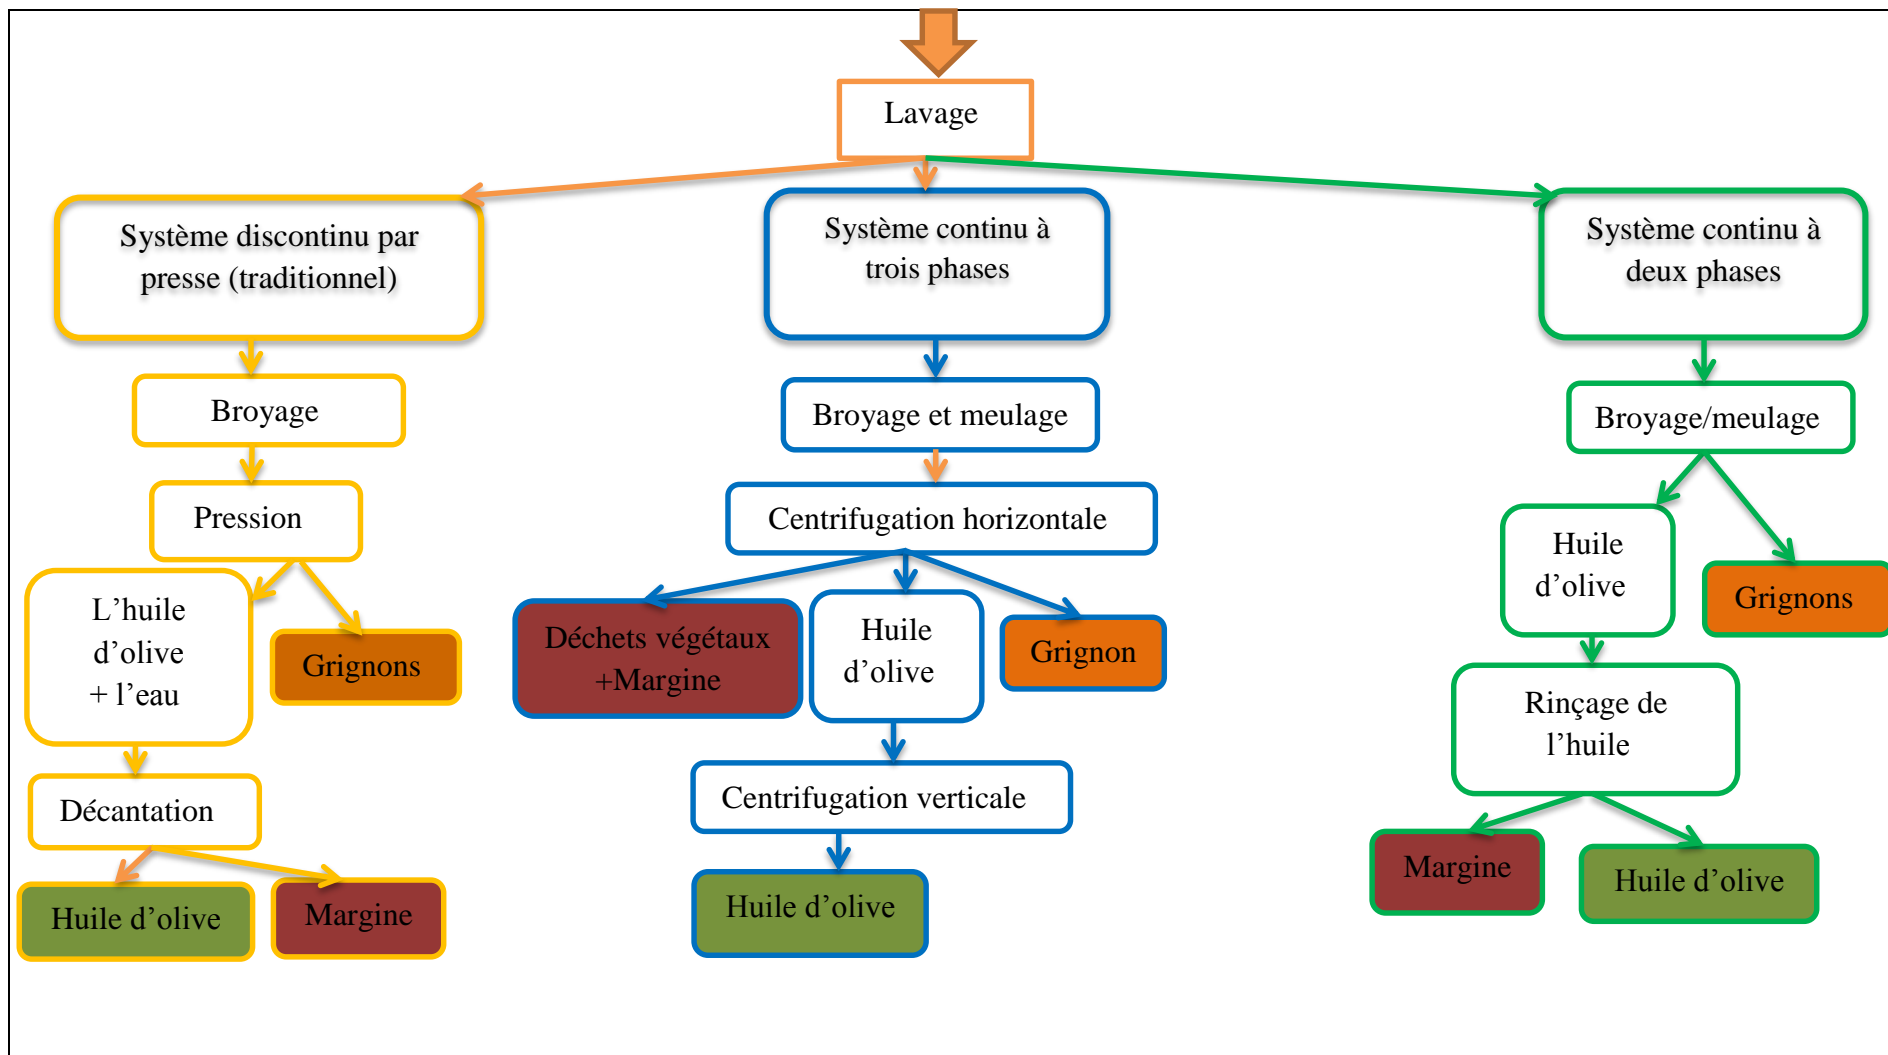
Lavage

Système discontinu par presse (traditionnel)

Broyage

Pression

L'huile d'olive + l'eau

Grignons

Décantation

Huile d'olive

Margine

Système continu à trois phases

Broyage et meulage

Centrifugation horizontale

Déchets végétaux +Margine

Huile d'olive

Grignon

Centrifugation verticale

Huile d'olive

Système continu à deux phases

Broyage/meulage

Huile d'olive

Grignons

Rinçage de l'huile

Margine

Huile d'olive